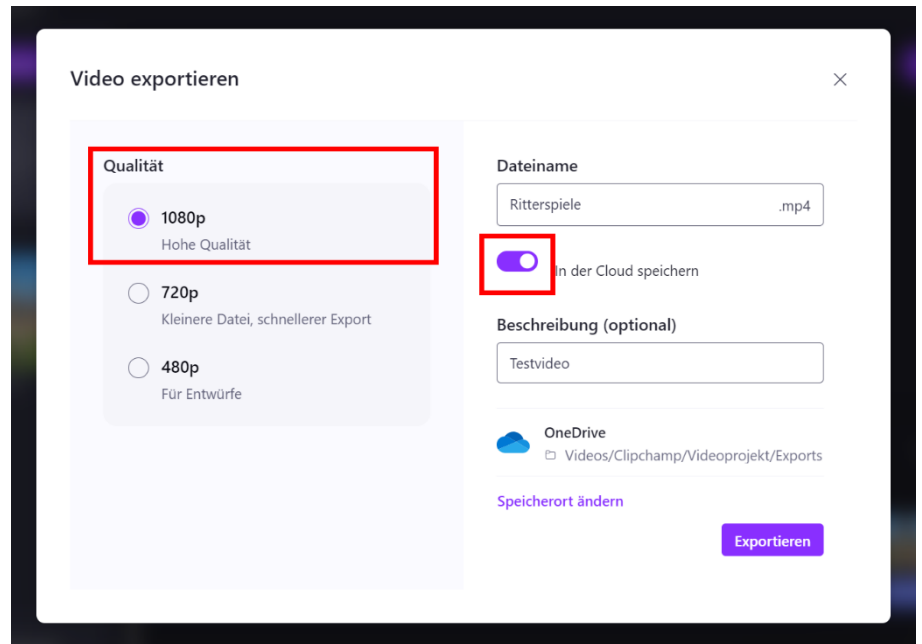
Video exportieren

×

Qualität

1080p
Hohe Qualität

720p
Kleinere Datei, schnellerer Export

480p
Für Entwürfe

Dateiname

Ritterspiele .mp4

In der Cloud speichern

Beschreibung (optional)

Testvideo

OneDrive
Videos/Clipchamp/Videoprojekt/Exports

Speicherort ändern

Exportieren